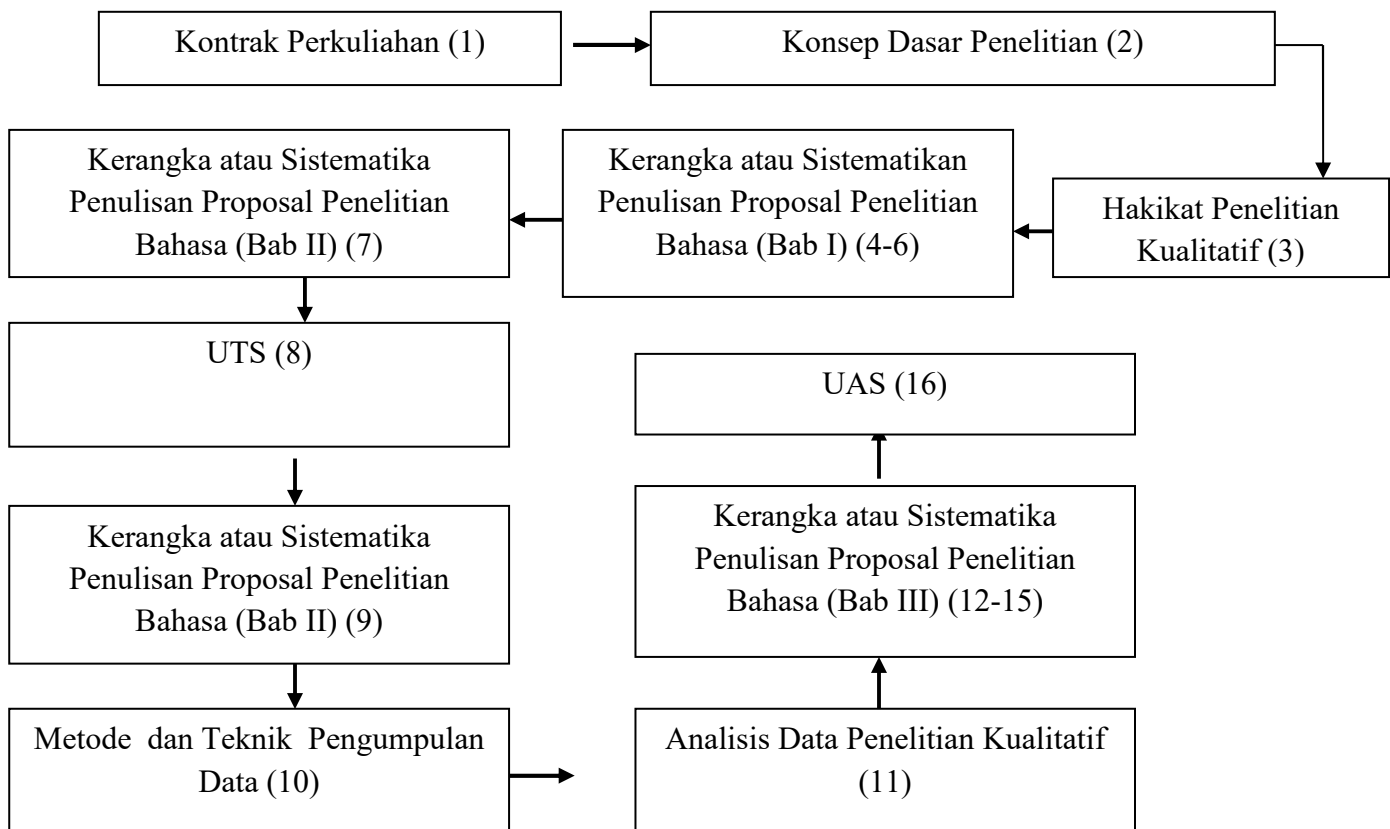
Kontrak Perkuliahan (1)

Konsep Dasar Penelitian (2)

Kerangka atau Sistematika Penulisan Proposal Penelitian Bahasa (Bab II) (7)

Kerangka atau Sistematikan Penulisan Proposal Penelitian Bahasa (Bab I) (4-6)

Hakikat Penelitian Kualitatif (3)

UTS (8)

UAS (16)

Kerangka atau Sistematika Penulisan Proposal Penelitian Bahasa (Bab III) (12-15)

Kerangka atau Sistematika Penulisan Proposal Penelitian Bahasa (Bab II) (9)

Metode dan Teknik Pengumpulan Data (10)

Analisis Data Penelitian Kualitatif (11)